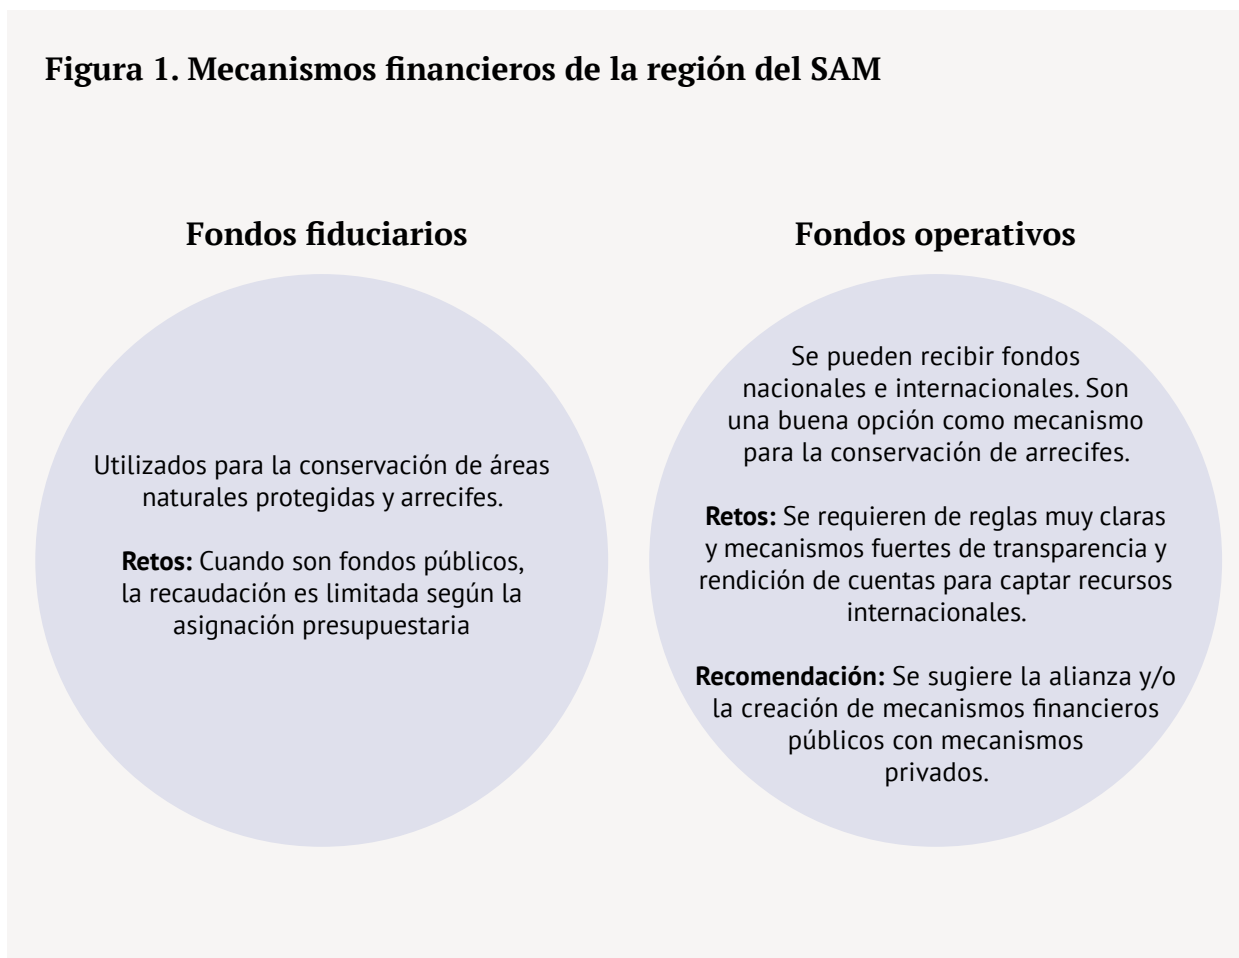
Figura 1. Mecanismos financieros de la región del SAM

Fondos fiduciarios

Utilizados para la conservación de áreas naturales protegidas y arrecifes.

Retos: Cuando son fondos públicos, la recaudación es limitada según la asignación presupuestaria

Fondos operativos

Se pueden recibir fondos nacionales e internacionales. Son una buena opción como mecanismo para la conservación de arrecifes.

Retos: Se requieren de reglas muy claras y mecanismos fuertes de transparencia y rendición de cuentas para captar recursos internacionales.

Recomendación: Se sugiere la alianza y/o la creación de mecanismos financieros públicos con mecanismos privados.